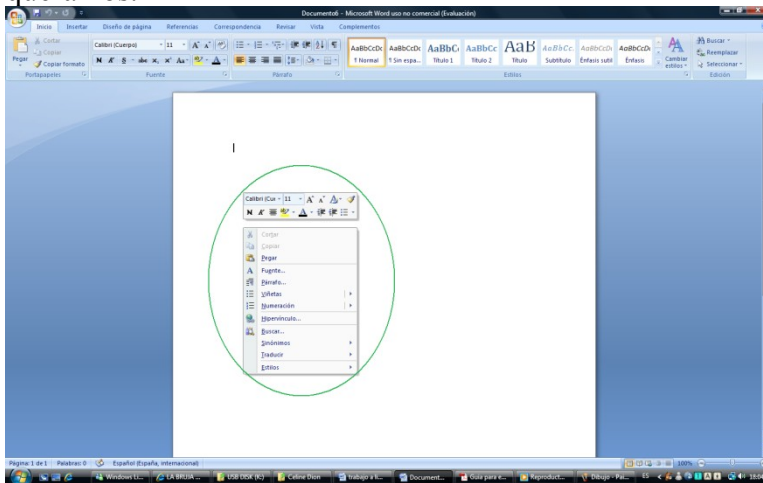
Documento1 - Microsoft Word uso no comercial (Evaluación)

Inicio Insertar Diseño de página Referencias Correspondencia Revisar Vista Complementos

Cortar
Copiar
Pegar
Copiar formato
Portapapeles

Calibri (Cuerpo) 11
N K S abe x, x² Aa
Fuente

Párrafo

AaBbCcDc ¶ Normal
AaBbCcDc ¶ Sin espa...
AaBbCc Título 1
AaBbCc Título 2
AaB Título
AaBbCc. Subtítulo
AaBbCcDc Énfasis sutil
AaBbCcDc Énfasis
Cambiar estilos
Estilos

Buscar
Reemplazar
Seleccionar
Edición

Calibri (Cue 11 A A
N K

Cortar
Copiar
Pegar
Fuente...
Párrafo...
Viñetas
Numeración
Hipervínculo...
Buscar...
Sinónimos
Traducir
Estilos

Página: 1 de 1 Palabras: 0 Español (España, internacional)
100%

Windows Li... LA BRUJA ... USB DISK (F:) Celine Dion trabajo a fi... Document... Guia para e... Reproduct... Dibujo - Pai... ES 18:0